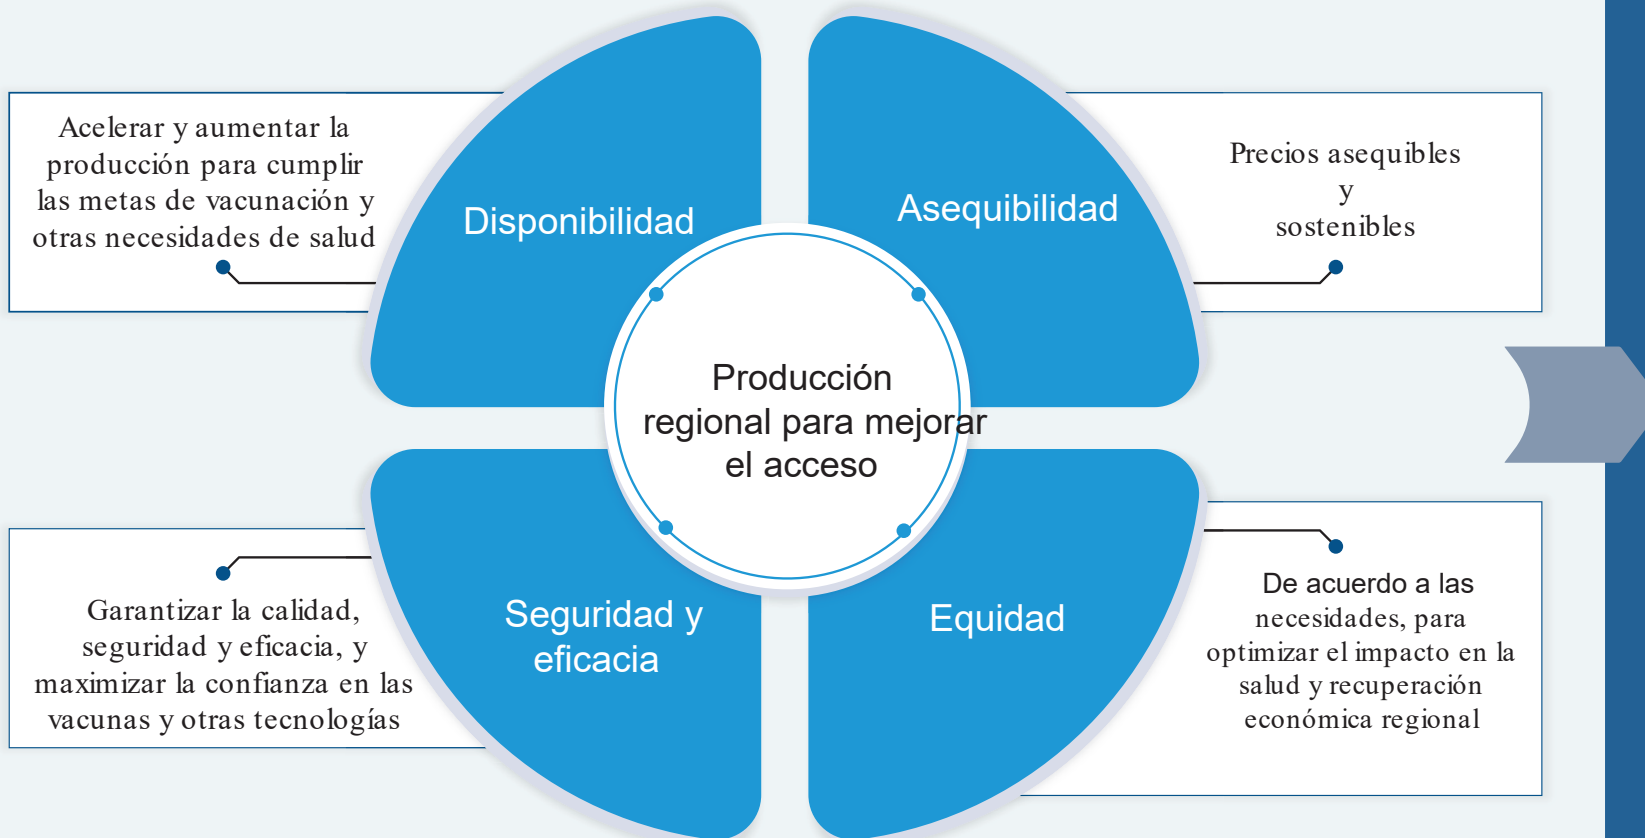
Acelerar y aumentar la producción para cumplir las metas de vacunación y otras necesidades de salud

Disponibilidad

Asequibilidad

Precios asequibles y sostenibles

Producción regional para mejorar el acceso

Garantizar la calidad, seguridad y eficacia, y maximizar la confianza en las vacunas y otras tecnologías

Seguridad y eficacia

Equidad

De acuerdo a las necesidades, para optimizar el impacto en la salud y recuperación económica regional